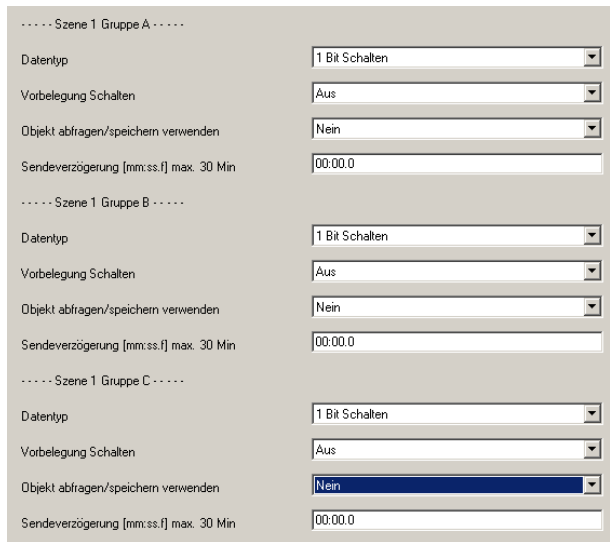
- - - - - Szene 1 Gruppe A - - - - -

| | |
|---|---|
| Datentyp | 1 Bit Schalten |
| Vorbelegung Schalten | Aus |
| Objekt abfragen/speichern verwenden | Nein |
| Sendeverzögerung [mm:ss.f] max. 30 Min | 00:00.0 |

- - - - - Szene 1 Gruppe B - - - - -

| | |
|---|---|
| Datentyp | 1 Bit Schalten |
| Vorbelegung Schalten | Aus |
| Objekt abfragen/speichern verwenden | Nein |
| Sendeverzögerung [mm:ss.f] max. 30 Min | 00:00.0 |

- - - - - Szene 1 Gruppe C - - - - -

| | |
|---|---|
| Datentyp | 1 Bit Schalten |
| Vorbelegung Schalten | Aus |
| Objekt abfragen/speichern verwenden | Nein |
| Sendeverzögerung [mm:ss.f] max. 30 Min | 00:00.0 |